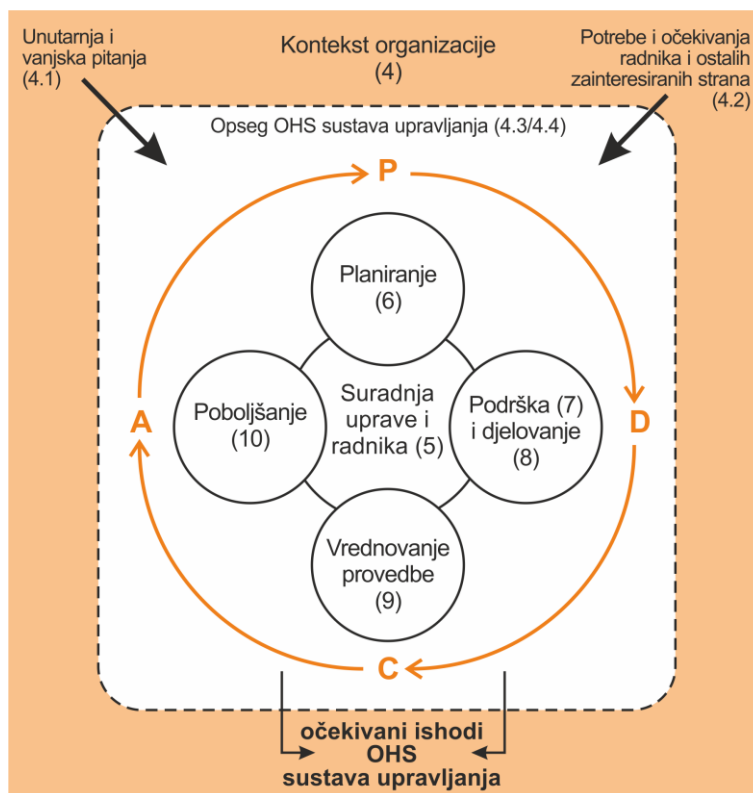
Unutarnja i vanjska pitanja (4.1)

Kontekst organizacije (4)

Potrebe i očekivanja radnika i ostalih zainteresiranih strana (4.2)

Opseg OHS sustava upravljanja (4.3/4.4)

P

Planiranje (6)

A

Poboljšanje (10)

Suradnja uprave i radnika (5)

Podrška (7) i djelovanje (8)

D

Vrednovanje provedbe (9)

C

očekivani ishodi OHS sustava upravljanja